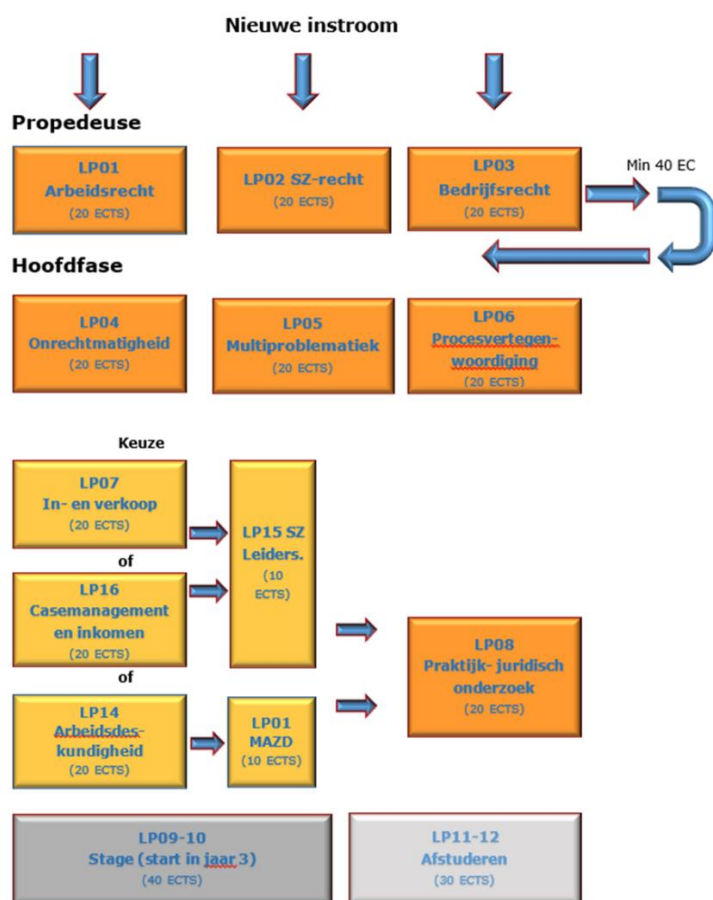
Nieuwe instroom

Propedeuse

LP01
Arbeidsrecht
(20 ECTS)

LP02 SZ-recht
(20 ECTS)

LP03
Bedrijfsrecht
(20 ECTS)

Min 40 EC

Hoofdfase

LP04
Onrechtmatigheid
(20 ECTS)

LP05
Multiproblematiek
(20 ECTS)

LP06
Procesvertegenwoordiging
(20 ECTS)

Keuze

LP07
In- en verkoop
(20 ECTS)

of

LP16
Casemanagement en inkomen
(20 ECTS)

of

LP14
Arbeidsdeskundigheid
(20 ECTS)

LP15 SZ Leiders.
(10 ECTS)

LP01
MAZD
(10 ECTS)

LP08
Praktijk- juridisch onderzoek
(20 ECTS)

LP09-10
Stage (start in jaar 3)
(40 ECTS)

LP11-12
Afstuderen
(30 ECTS)